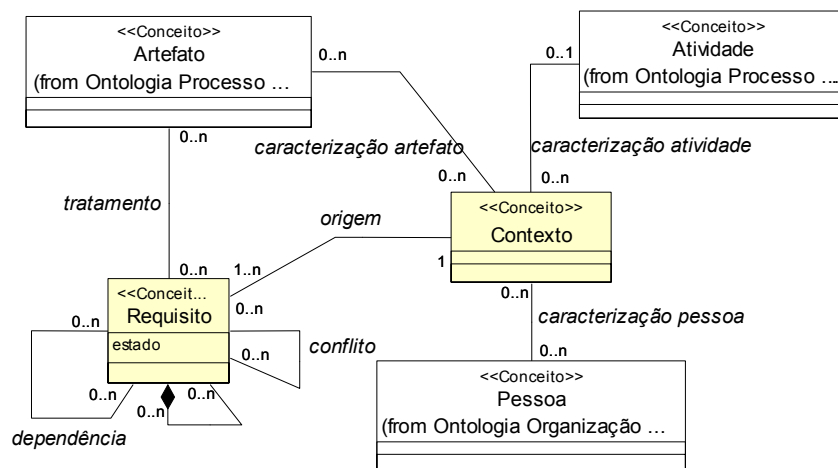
<<Conceito>>
Artefato
(from Ontologia Processo ...

<<Conceito>>
Atividade
(from Ontologia Processo ...

0..n

0..1

0..n

caracterização artefato

caracterização atividade

0..n

0..n

tratamento

origem

<<Conceito>>
Contexto

0..n

1..n

1

<<Conceit...
Requisito
estado

0..n

0..n

0..n

caracterização pessoa

conflito

0..n

0..n

0..n

0..n

0..n

<<Conceito>>
Pessoa
(from Ontologia Organização ...

dependência